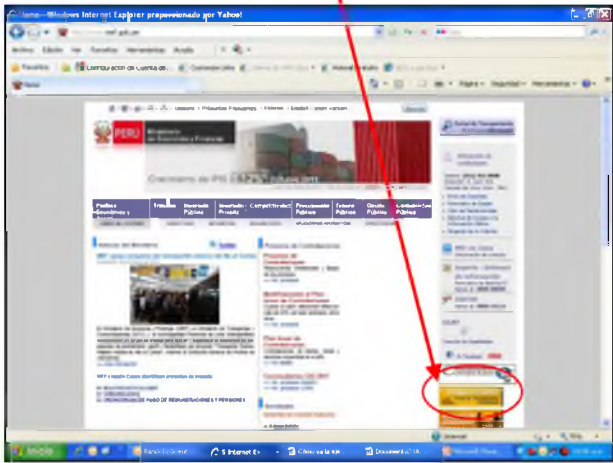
Inicio - Windows Internet Explorer proporcionado por Yahoo!

Archivo Edición Ver Favoritos Herramientas Ayuda

Favoritos

PERU Ministerio de Economía y Finanzas

Crecimiento del PBI

Noticias del Ministerio

Proceso de Contrataciones

Internet

Inicio